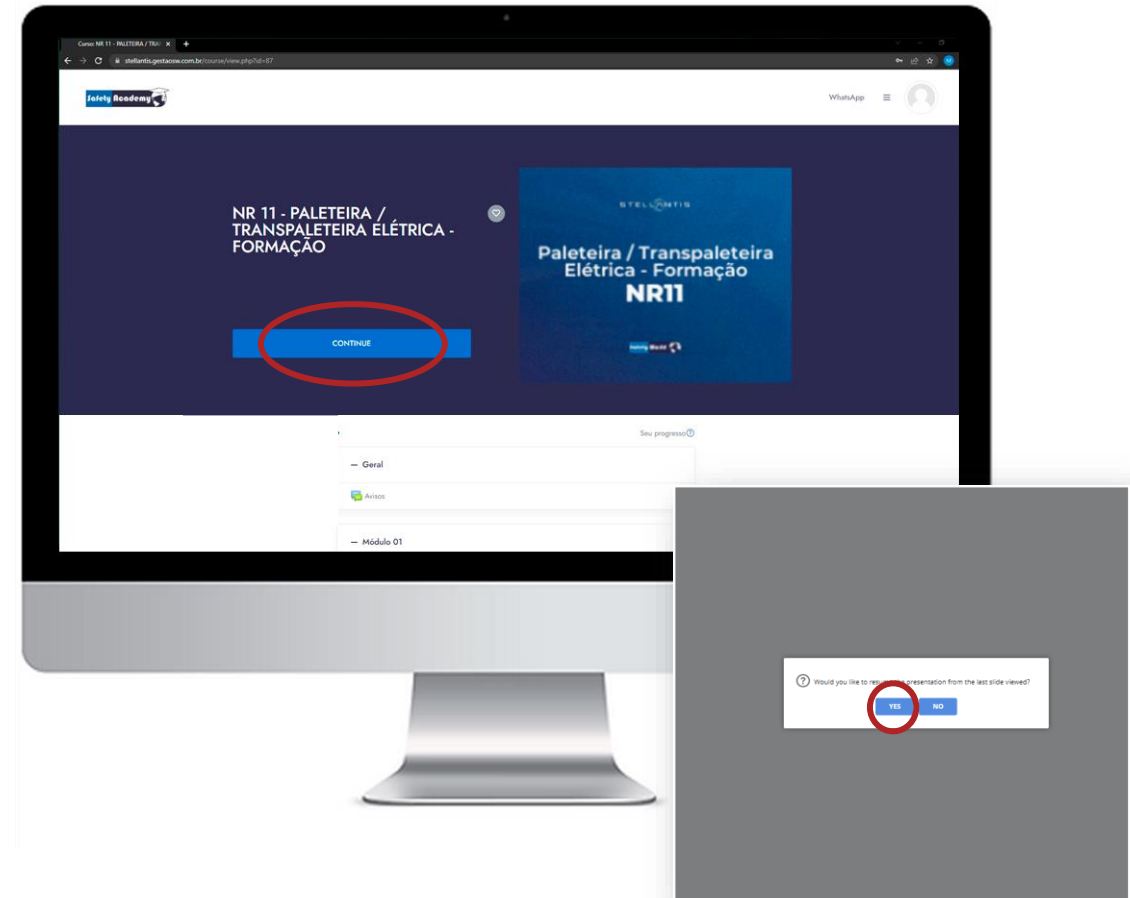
Curso: NR 11 - PALETEIRA / TRA

stellantis.gestaosw.com.br/course/view.php?id=87

Safety Academy

WhatsApp

NR 11 - PALETEIRA / TRANSPALETEIRA ELÉTRICA - FORMAÇÃO

CONTINUE

STELLANTIS

Paleteira / Transpaleteira Elétrica - Formação NR11

Safety World

Seu progresso

— Geral

Avisos

— Módulo 01

Would you like to res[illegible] presentation from the last slide viewed?

YES

NO